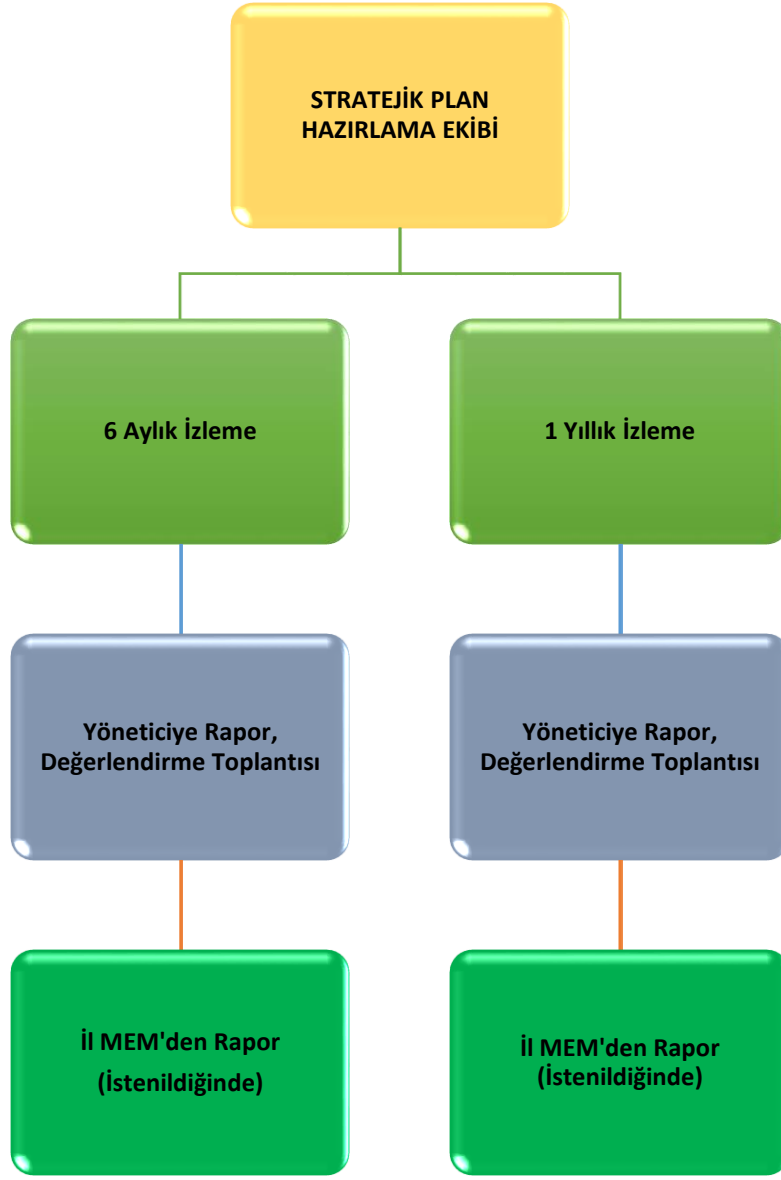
STRATEJİK PLAN HAZIRLAMA EKİBİ

6 Aylık İzleme

1 Yıllık İzleme

Yöneticiye Rapor, Değerlendirme Toplantısı

Yöneticiye Rapor, Değerlendirme Toplantısı

İl MEM'den Rapor (İstenildiğinde)

İl MEM'den Rapor (İstenildiğinde)